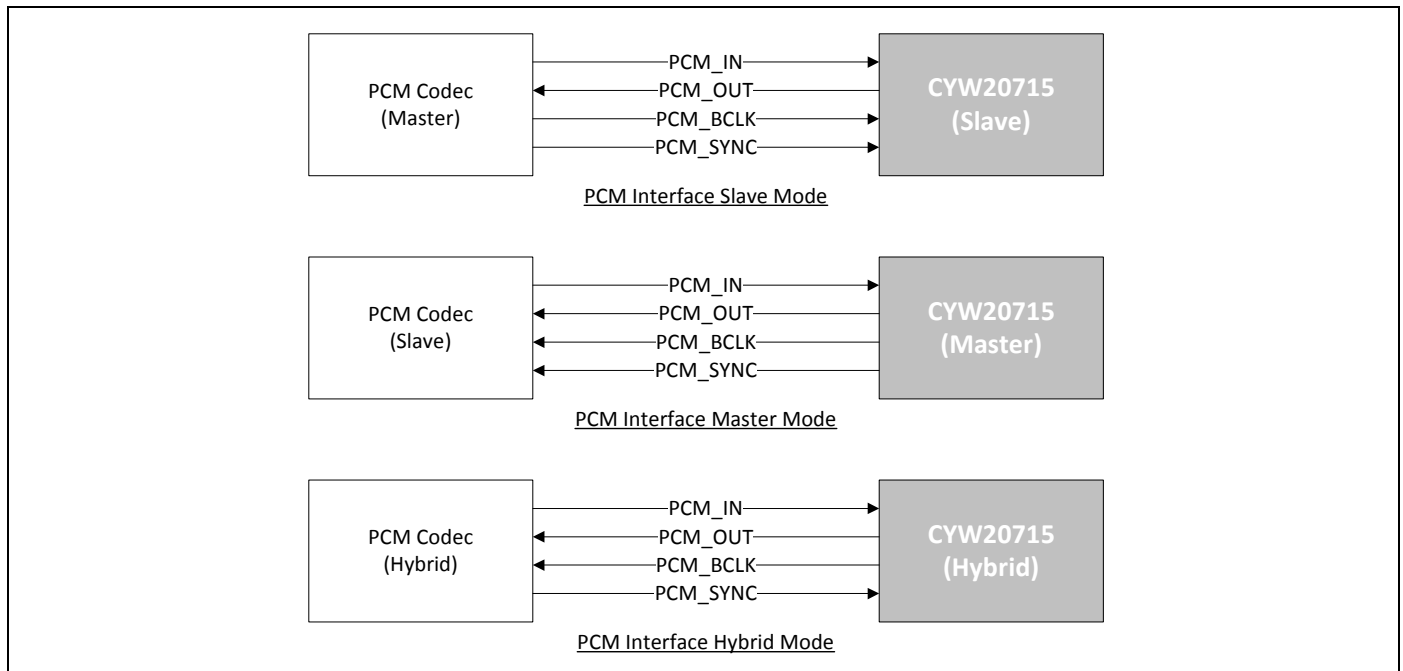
PCM Codec (Master)

PCM_IN
PCM_OUT
PCM_BCLK
PCM_SYNC

CYW20715 (Slave)

PCM Interface Slave Mode

PCM Codec (Slave)

PCM_IN
PCM_OUT
PCM_BCLK
PCM_SYNC

CYW20715 (Master)

PCM Interface Master Mode

PCM Codec (Hybrid)

PCM_IN
PCM_OUT
PCM_BCLK
PCM_SYNC

CYW20715 (Hybrid)

PCM Interface Hybrid Mode